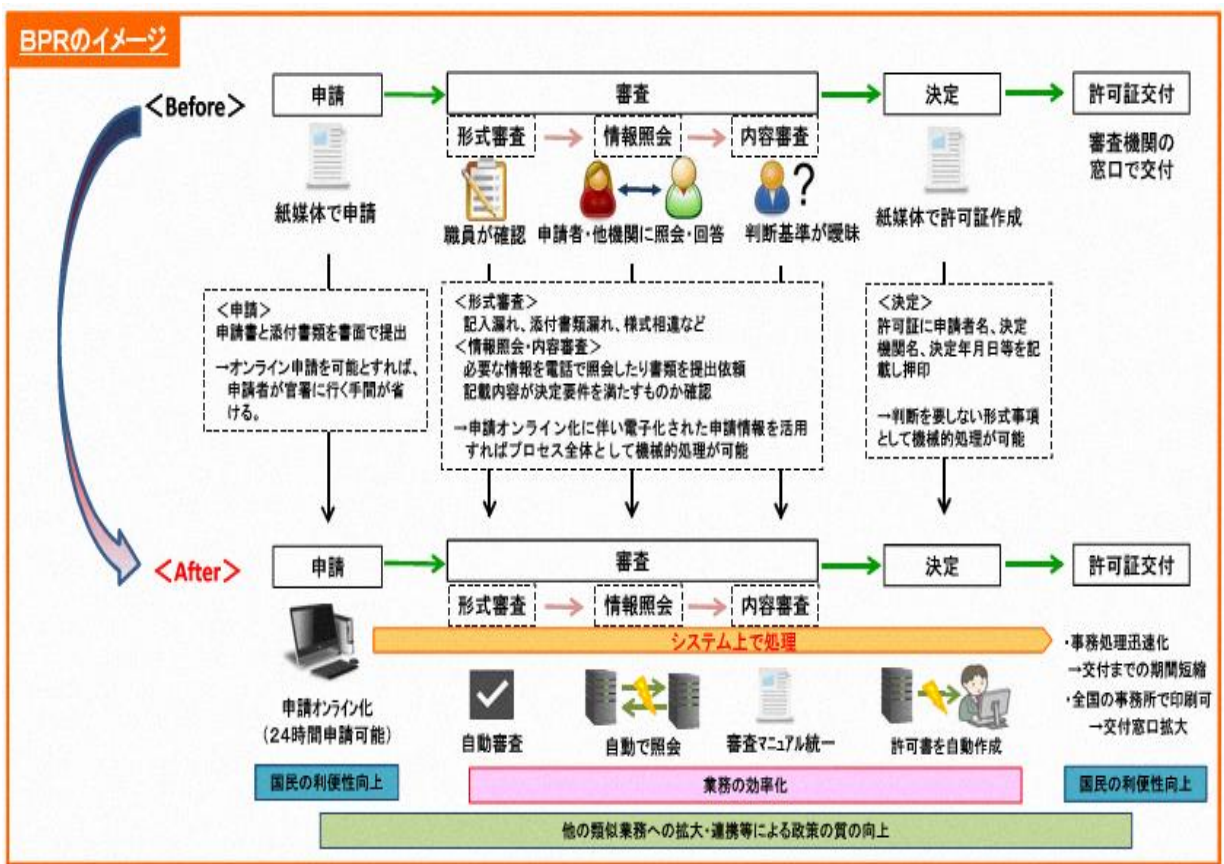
BPRのイメージ

<Before>

申請

審査

決定

許可証交付

形式審査

情報照会

内容審査

審査機関の窓口で交付

紙媒体で申請

職員が確認

申請者・他機関に照会・回答

判断基準が曖昧

紙媒体で許可証作成

<申請>
申請書と添付書類を書面で提出

→オンライン申請を可能とすれば、申請者が官署に行く手間が省ける。

<形式審査>
記入漏れ、添付書類漏れ、様式相違など
<情報照会・内容審査>
必要な情報を電話で照会したり書類を提出依頼
記載内容が決定要件を満たすものか確認

→申請オンライン化に伴い電子化された申請情報を活用すればプロセス全体として機械的処理が可能

<決定>
許可証に申請者名、決定機関名、決定年月日等を記載し押印

→判断を要しない形式事項として機械的処理が可能

<After>

申請

審査

決定

許可証交付

形式審査

情報照会

内容審査

システム上で処理

・事務処理迅速化
→交付までの期間短縮
・全国の事務所で印刷可
→交付窓口拡大

申請オンライン化
(24時間申請可能)

自動審査

自動で照会

審査マニュアル統一

許可書を自動作成

国民の利便性向上

業務の効率化

国民の利便性向上

他の類似業務への拡大・連携等による政策の質の向上